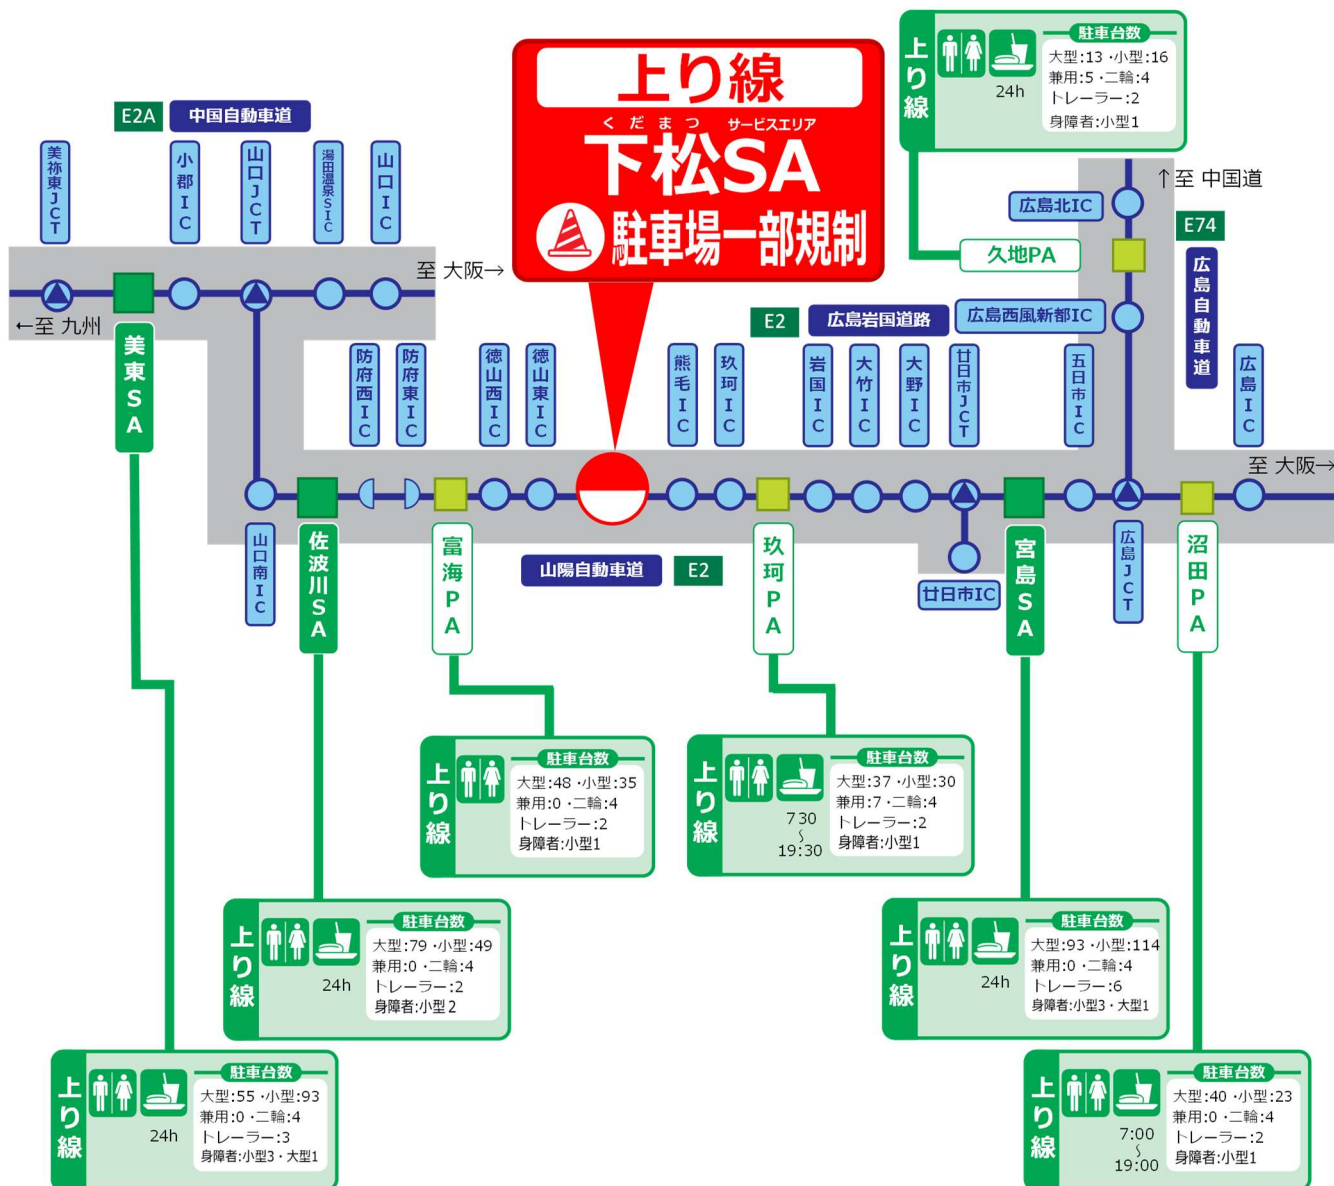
上り線
くだまつ サービスエリア
下松SA
駐車場一部規制

上り線
24h
駐車台数
大型:13・小型:16
兼用:5・二輪:4
トレーラー:2
身障者:小型1

↑至 中国道
広島北IC
E74
久地PA
広島自動車道
広島西風新都IC

E2A 中国自動車道
美祢東JCT
小郡IC
山口JCT
湯田温泉SIC
山口IC
至 大阪→
←至 九州
美東SA

E2 広島岩国道路
防府西IC
防府東IC
徳山西IC
徳山東IC
熊毛IC
玖珂IC
岩国IC
大竹IC
大野IC
廿日市JCT
五日市IC
広島IC
至 大阪→

山口南IC
佐波川SA
富海PA
山陽自動車道 E2
玖珂PA
廿日市IC
宮島SA
広島JCT
沼田PA

上り線
駐車台数
大型:48・小型:35
兼用:0・二輪:4
トレーラー:2
身障者:小型1

上り線
7:30
〜
19:30
駐車台数
大型:37・小型:30
兼用:7・二輪:4
トレーラー:2
身障者:小型1

上り線
24h
駐車台数
大型:79・小型:49
兼用:0・二輪:4
トレーラー:2
身障者:小型2

上り線
24h
駐車台数
大型:93・小型:114
兼用:0・二輪:4
トレーラー:6
身障者:小型3・大型1

上り線
24h
駐車台数
大型:55・小型:93
兼用:0・二輪:4
トレーラー:3
身障者:小型3・大型1

上り線
7:00
〜
19:00
駐車台数
大型:40・小型:23
兼用:0・二輪:4
トレーラー:2
身障者:小型1